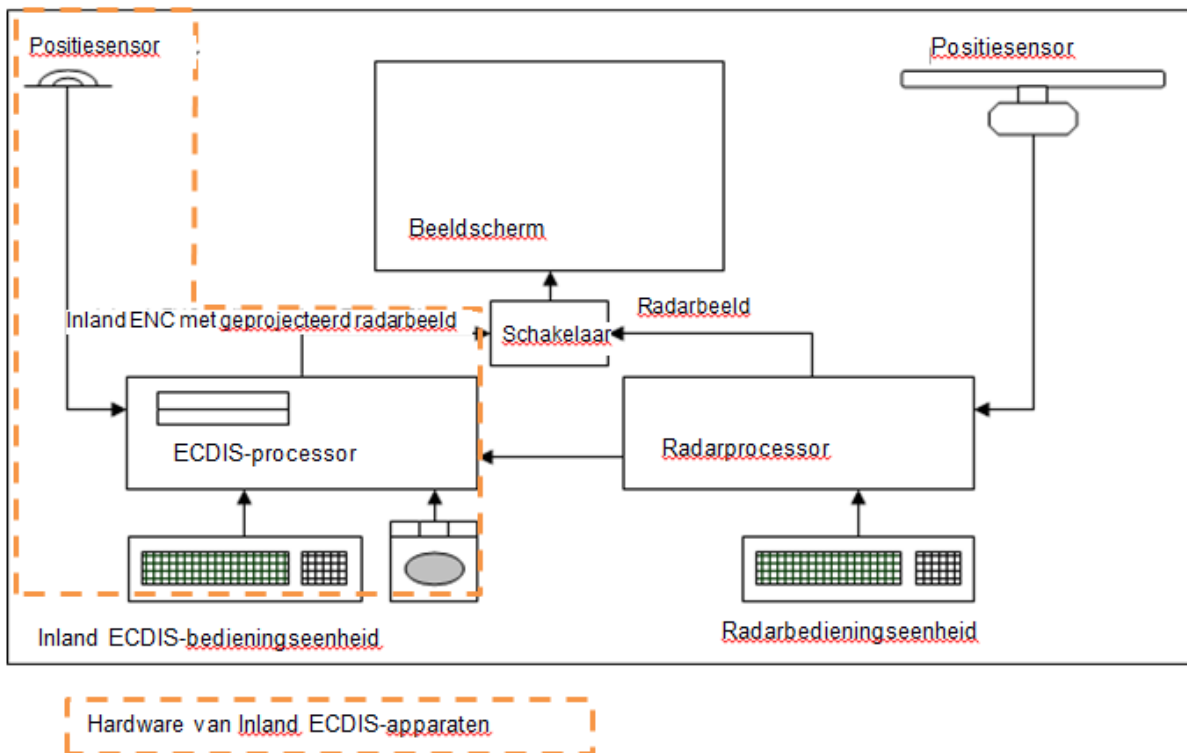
Positiesensor

Positiesensor

Beeldscherm

Inland ENC met geprojecteerd radarbeeld

Schakelaar

Radarbeeld

ECDIS-processor

Radarprocessor

Inland ECDIS-bedieningseenheid

Radarbedieningseenheid

Hardware van Inland ECDIS-apparaten